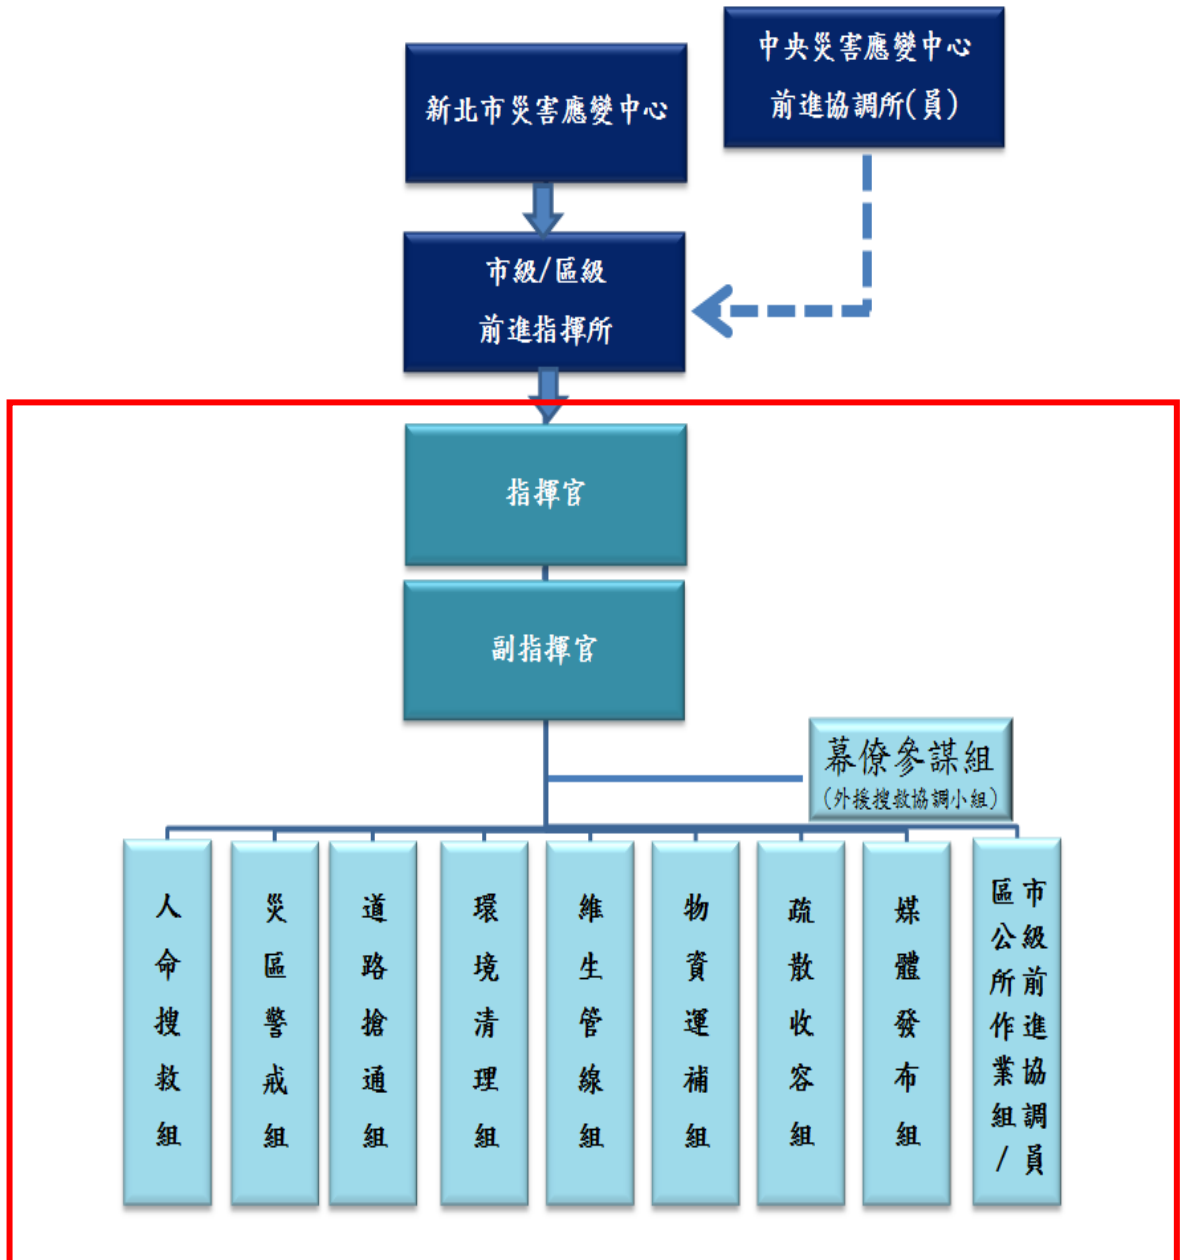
新北市災害應變中心

中央災害應變中心
前進協調所(員)

市級/區級
前進指揮所

指揮官

副指揮官

幕僚參謀組
(外援搜救協調小組)

人命搜救組

災區警戒組

道路搶通組

環境清理組

維生管線組

物資運補組

疏散收容組

媒體發布組

市級前進協調員/區公所作業組